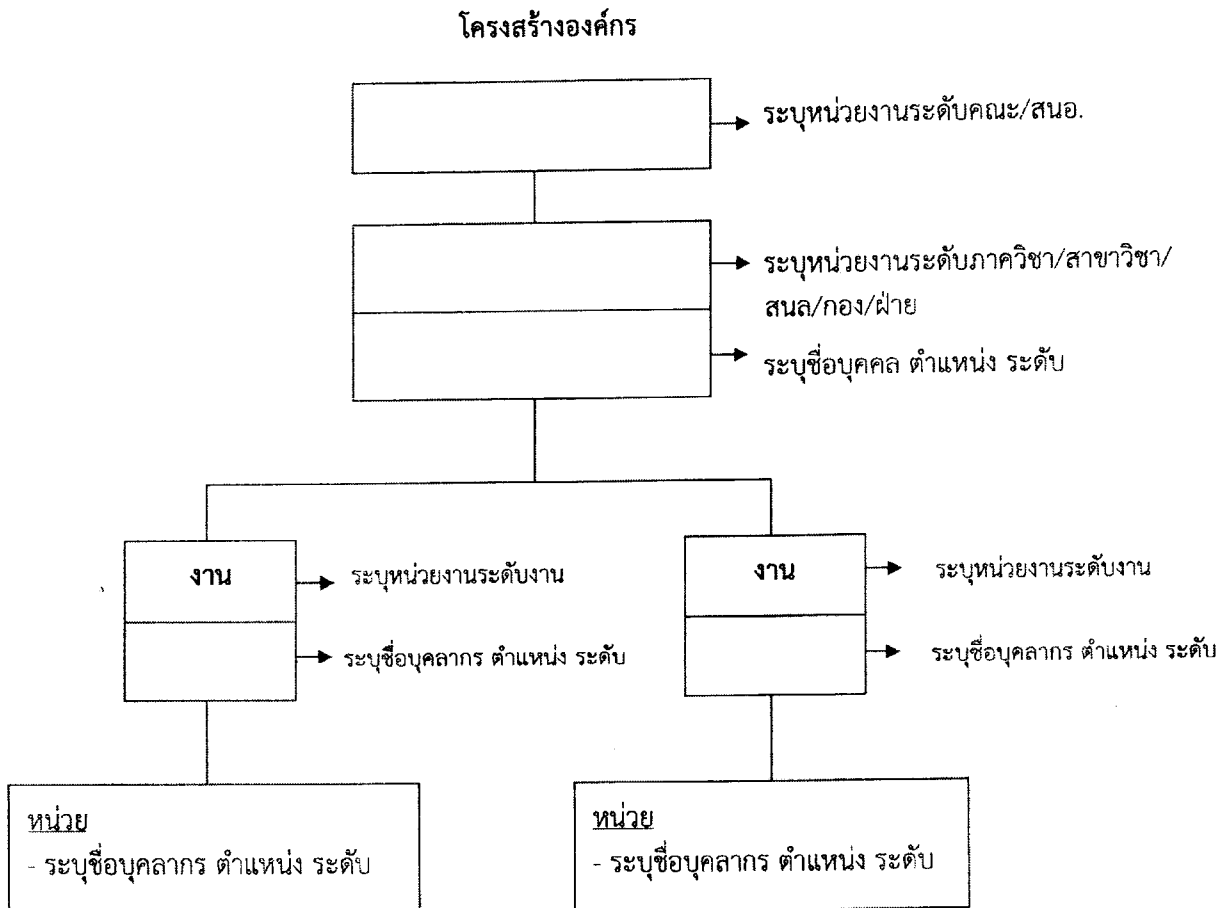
โครงสร้างองค์กร

ระบุหน่วยงานระดับคณะ/สนอ.

ระบุหน่วยงานระดับภาควิชา/สาขาวิชา/สนล/กอง/ฝ่าย

ระบุชื่อบุคคล ตำแหน่ง ระดับ

งาน

ระบุหน่วยงานระดับงาน

ระบุชื่อบุคลากร ตำแหน่ง ระดับ

งาน

ระบุหน่วยงานระดับงาน

ระบุชื่อบุคลากร ตำแหน่ง ระดับ

หน่วย
- ระบุชื่อบุคลากร ตำแหน่ง ระดับ

หน่วย
- ระบุชื่อบุคลากร ตำแหน่ง ระดับ